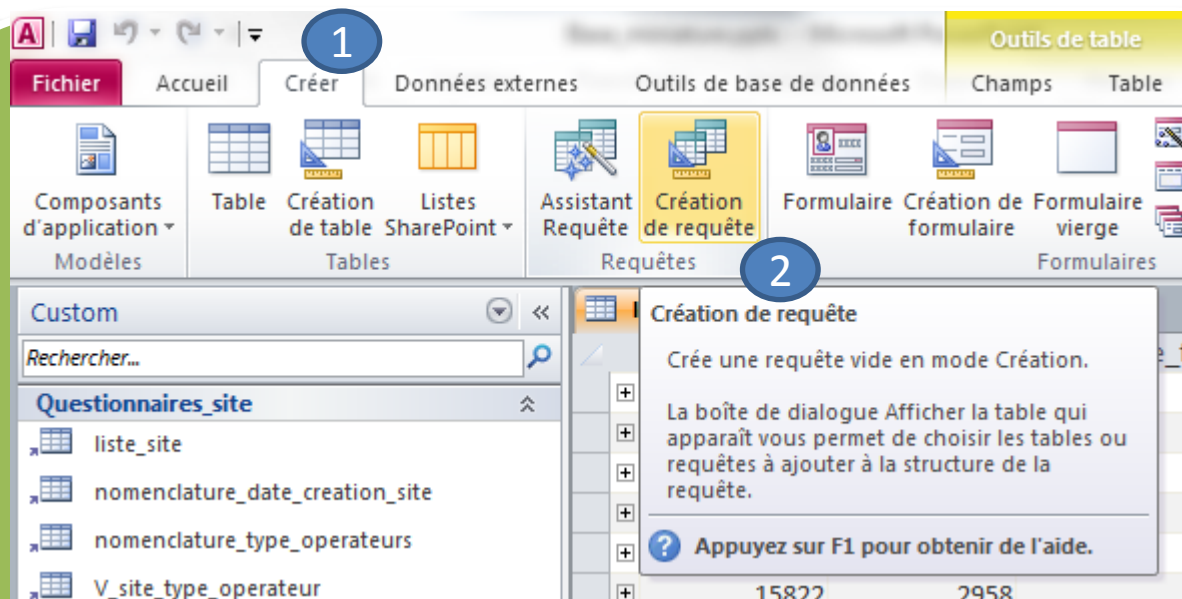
1

Outils de table

Fichier Accueil Créer Données externes Outils de base de données Champs Table

Composants d'application Modèles

Table Création de table Listes SharePoint Tables

Assistant Requête Création de requête Requêtes

2

Formulaire Création de formulaire Formulaire vierge Formulaires

Custom

Rechercher...

Questionnaires_site

liste_site

nomenclature_date_creation_site

nomenclature_type_operateurs

V_site_type_operateur

Création de requête

Crée une requête vide en mode Création.

La boîte de dialogue Afficher la table qui apparaît vous permet de choisir les tables ou requêtes à ajouter à la structure de la requête.

Appuyez sur F1 pour obtenir de l'aide.

15822 2958